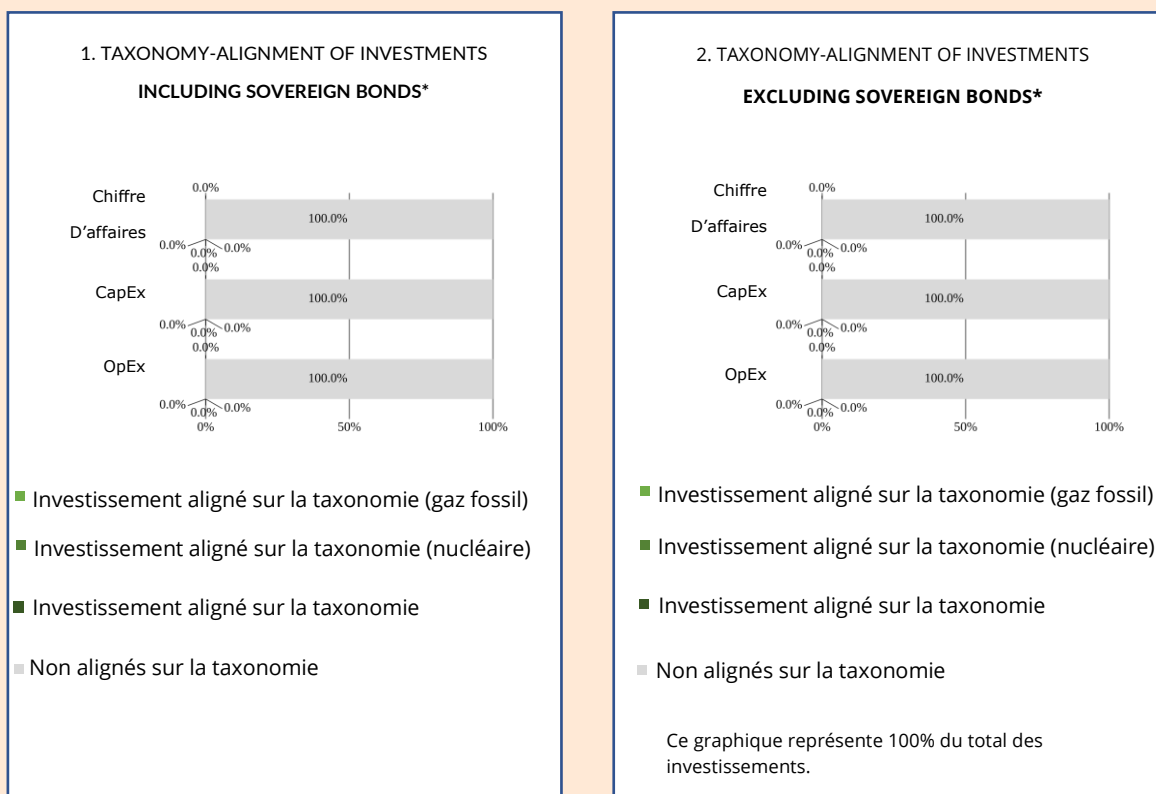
1. TAXONOMY-ALIGNMENT OF INVESTMENTS

**INCLUDING SOVEREIGN BONDS***

Chiffre D'affaires

0.0%

100.0%

0.0% 0.0% 0.0%

0.0%

CapEx

100.0%

0.0% 0.0% 0.0%

0.0%

OpEx

100.0%

0.0% 0.0% 0.0%

0% 50% 100%

Investissement aligné sur la taxonomie (gaz fossil)

Investissement aligné sur la taxonomie (nucléaire)

Investissement aligné sur la taxonomie

Non alignés sur la taxonomie

2. TAXONOMY-ALIGNMENT OF INVESTMENTS

**EXCLUDING SOVEREIGN BONDS***

Chiffre D'affaires

0.0%

100.0%

0.0% 0.0% 0.0%

0.0%

CapEx

100.0%

0.0% 0.0% 0.0%

0.0%

OpEx

100.0%

0.0% 0.0% 0.0%

0% 50% 100%

Investissement aligné sur la taxonomie (gaz fossil)

Investissement aligné sur la taxonomie (nucléaire)

Investissement aligné sur la taxonomie

Non alignés sur la taxonomie

Ce graphique représente 100% du total des investissements.